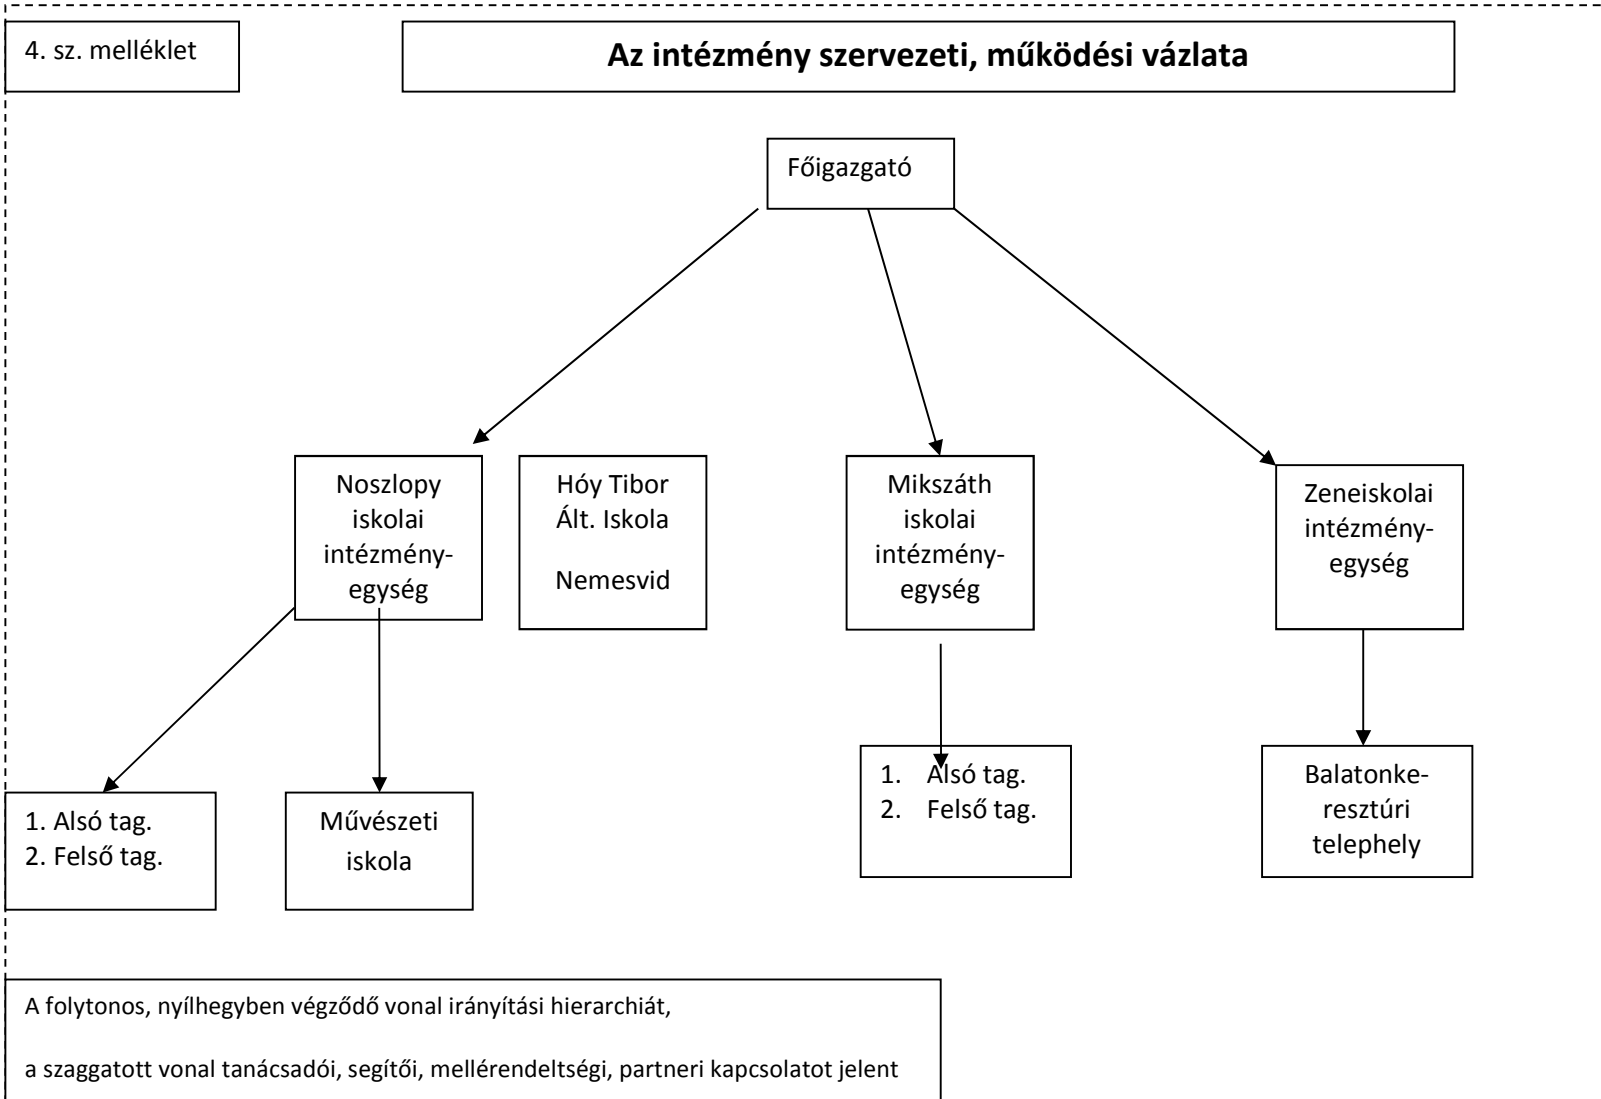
4. sz. melléklet

Az intézmény szervezeti, működési vázlata

Főigazgató

Noszlopy iskolai intézményegység

Hóy Tibor Ált. Iskola

Nemesvid

Mikszáth iskolai intézményegység

Zeneiskolai intézményegység

1. Alsó tag.
2. Felső tag.

Művészeti iskola

1. Alsó tag.
2. Felső tag.

Balatonkeresztúri telephely

A folytonos, nyílhegyben végződő vonal irányítási hierarchiát,

a szaggatott vonal tanácsadói, segítői, mellérendeltségi, partneri kapcsolatot jelent